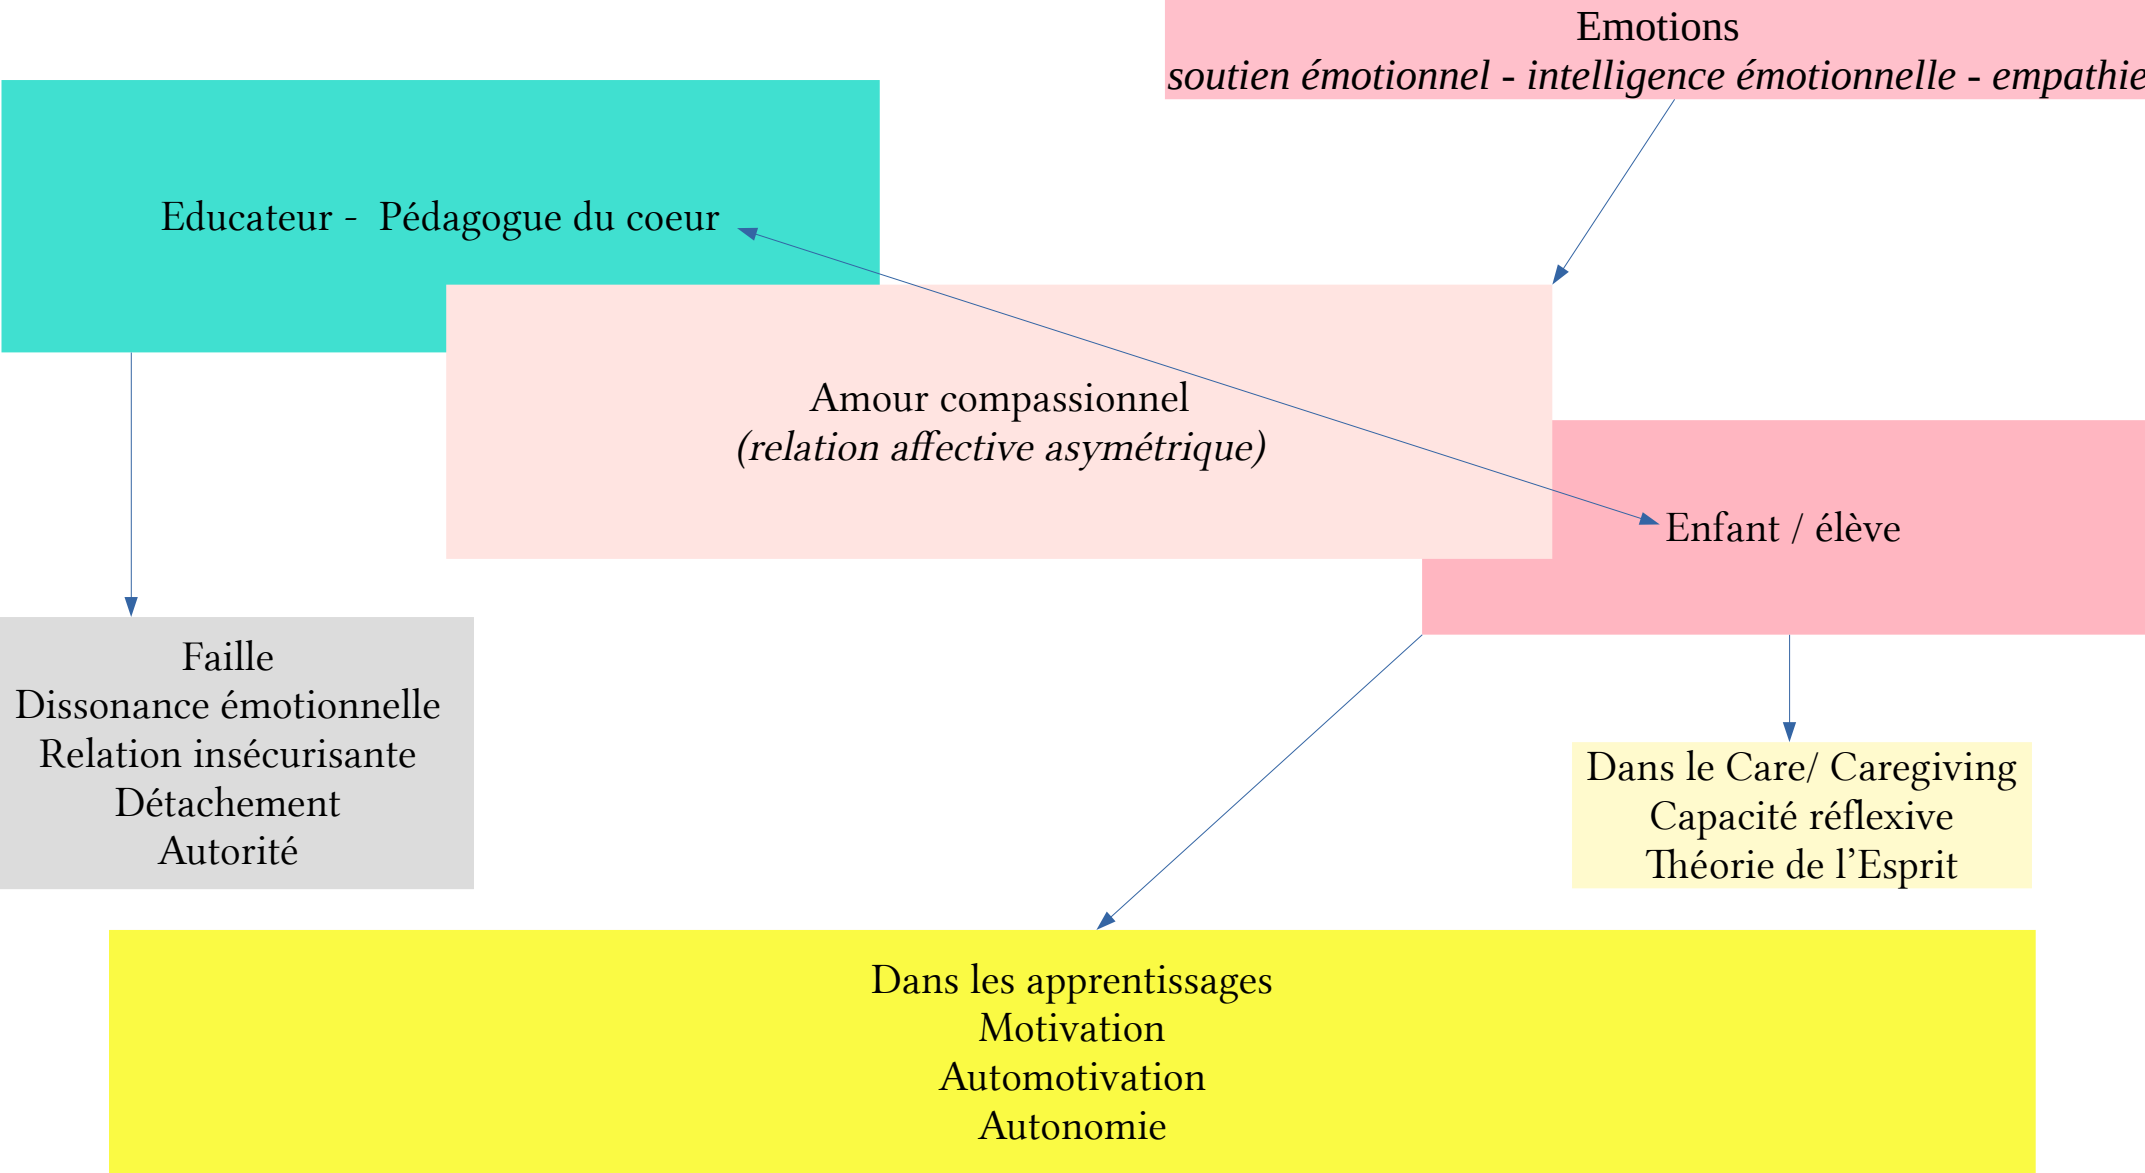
Emotions
*soutien émotionnel - intelligence émotionnelle - empathie*

Educateur - Pédagogue du coeur

Amour compassionnel
*(relation affective asymétrique)*

Enfant / élève

Faille
Dissonance émotionnelle
Relation insécurisante
Détachement
Autorité

Dans le Care/ Caregiving
Capacité réflexive
Théorie de l'Esprit

Dans les apprentissages
Motivation
Automotivation
Autonomie